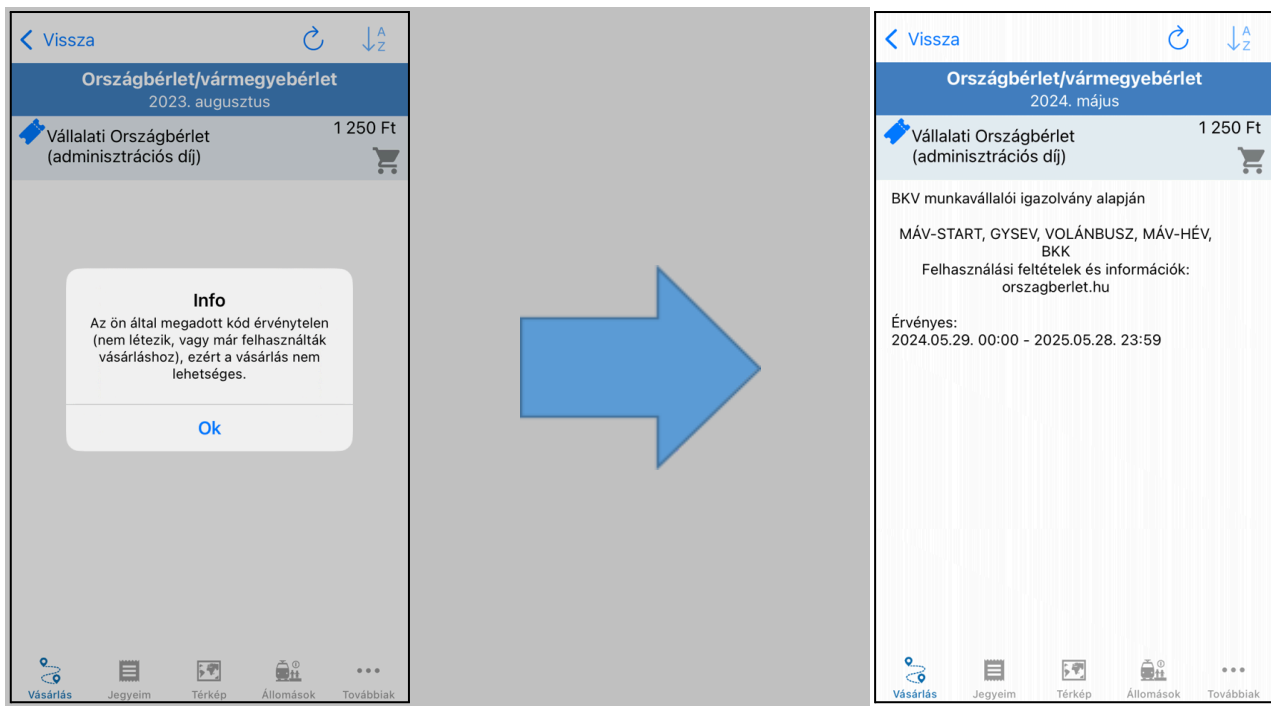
< Vissza

Országbérlet/vármegyebérlet
2023. augusztus

Vállalati Országbérlet (adminisztrációs díj)
1 250 Ft

Info
Az ön által megadott kód érvénytelen (nem létezik, vagy már felhasználták vásárláshoz), ezért a vásárlás nem lehetséges.

Ok

Vásárlás Jegyeim Térkép Állomások Továbbiak

< Vissza

Országbérlet/vármegyebérlet
2024. május

Vállalati Országbérlet (adminisztrációs díj)
1 250 Ft

BKV munkavállalói igazolvány alapján

MÁV-START, GYSEV, VOLÁNBUSZ, MÁV-HÉV, BKK
Felhasználási feltételek és információk:
orszagberlet.hu

Érvényes:
2024.05.29. 00:00 - 2025.05.28. 23:59

Vásárlás Jegyeim Térkép Állomások Továbbiak